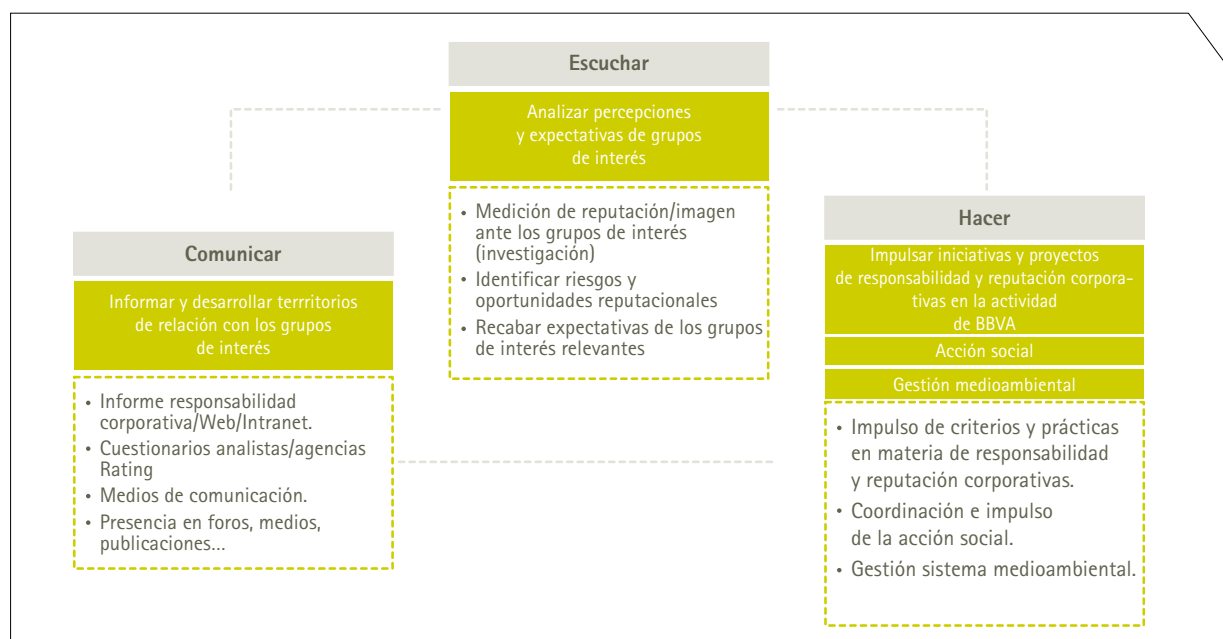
Escuchar

Analizar percepciones y expectativas de grupos de interés

• Medición de reputación/imagen ante los grupos de interés (investigación)
• Identificar riesgos y oportunidades reputacionales
• Recabar expectativas de los grupos de interés relevantes

Comunicar

Informar y desarrollar terrritorios de relación con los grupos de interés

• Informe responsabilidad corporativa/Web/Intranet.
• Cuestionarios analistas/agencias Rating
• Medios de comunicación.
• Presencia en foros, medios, publicaciones...

Hacer

Impulsar iniciativas y proyectos de responsabilidad y reputación corporativas en la actividad de BBVA

Acción social

Gestión medioambiental

• Impulso de criterios y prácticas en materia de responsabilidad y reputación corporativas.
• Coordinación e impulso de la acción social.
• Gestión sistema medioambiental.